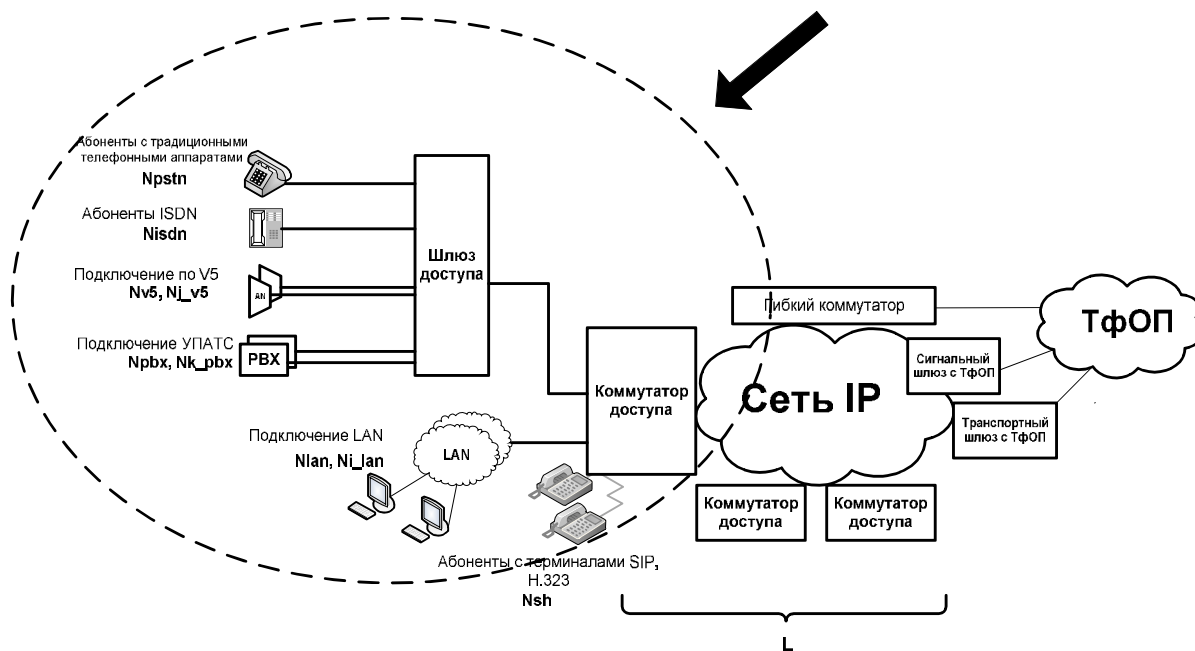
Абоненты с традиционными телефонными аппаратами
Npstn

Абоненты ISDN
Nisdn

Подключение по V5
Nv5, Nj_v5

AN

Подключение УПАТС
Npbx, Nk_pbx

PBX

Шлюз доступа

Подключение LAN
Nlan, Ni_lan

LAN

Коммутатор доступа

Абоненты с терминалами SIP, H.323
Nsh

Гибкий коммутатор

Сеть IP

ТфОП

Сигнальный шлюз с ТфОП

Транспортный шлюз с ТфОП

Коммутатор доступа

Коммутатор доступа

L